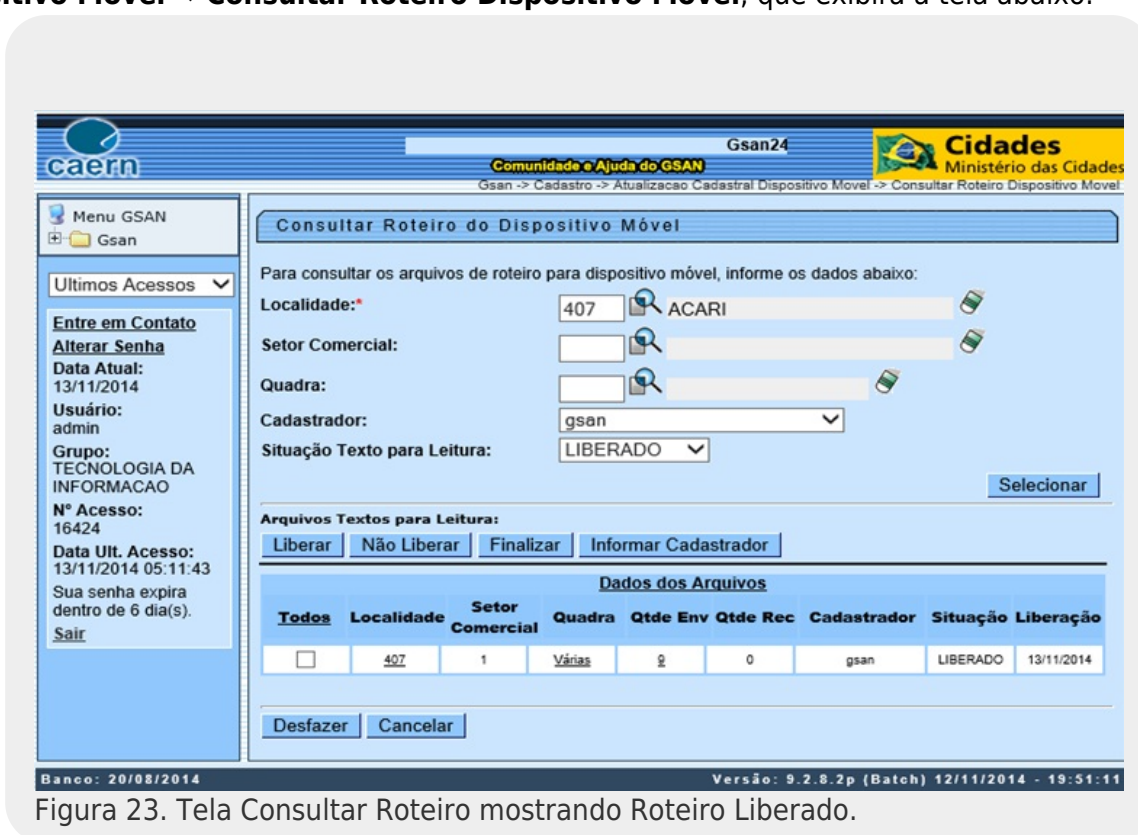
**itivo Móvel → Consultar Roteiro Dispositivo Móvel**, que exibirá a tela abaixo:

caern

Gsan24

Comunidade e Ajuda do GSAN

Cidades
Ministério das Cidades

Gsan -> Cadastro -> Atualizacao Cadastral Dispositivo Movel -> Consultar Roteiro Dispositivo Movel

Menu GSAN
Gsan

Ultimos Acessos

Entre em Contato
Alterar Senha
Data Atual:
13/11/2014
Usuário:
admin
Grupo:
TECNOLOGIA DA INFORMACAO
Nº Acesso:
16424
Data Ult. Acesso:
13/11/2014 05:11:43
Sua senha expira dentro de 6 dia(s).
Sair

Consultar Roteiro do Dispositivo Móvel

Para consultar os arquivos de roteiro para dispositivo móvel, informe os dados abaixo:

Localidade:* 407 ACARI

Setor Comercial:

Quadra:

Cadastrador: gsan

Situação Texto para Leitura: LIBERADO

Selecionar

Arquivos Textos para Leitura:

Liberar | Não Liberar | Finalizar | Informar Cadastrador

Dados dos Arquivos

| Todos | Localidade | Setor Comercial | Quadra | Qtde Env | Qtde Rec | Cadastrador | Situação | Liberação |
|---|---|---|---|---|---|---|---|---|
| ☐ | 407 | 1 | Várias | 9 | 0 | gsan | LIBERADO | 13/11/2014 |

Desfazer | Cancelar

Banco: 20/08/2014

Versão: 9.2.8.2p (Batch) 12/11/2014 - 19:51:11

Figura 23. Tela Consultar Roteiro mostrando Roteiro Liberado.